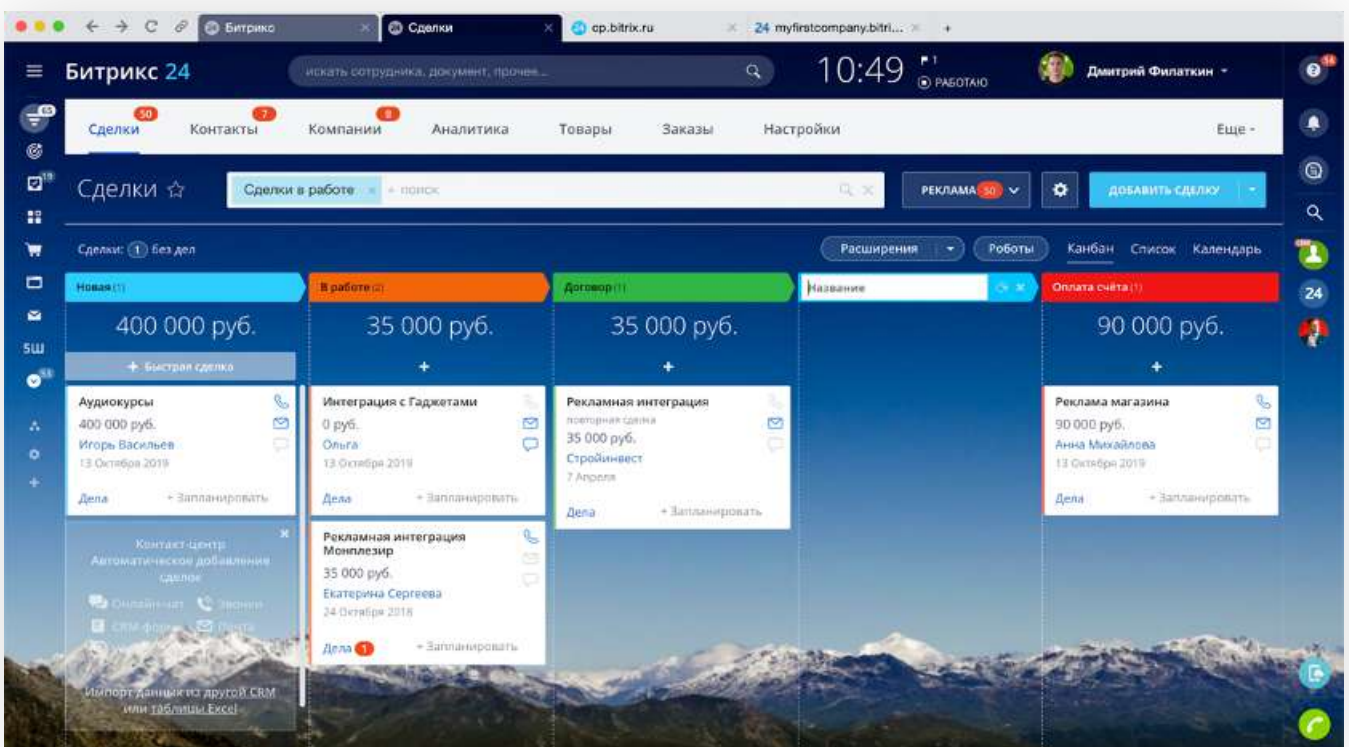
Битрикс | Сделки | cp.bitrix.ru | 24 myfirstcompany.bitri...

Битрикс 24

искать сотрудника, документ, прочее...

10:49 РАБОТАЮ

Дмитрий Филаткин

16

65

19

5Ш

53

50 Сделки
7 Контакты
8 Компании
Аналитика
Товары
Заказы
Настройки
Еще

Сделки ☆

Сделки в работе × + поиск

РЕКЛАМА 50

ДОБАВИТЬ СДЕЛКУ

Сделки: 1 без дел

Расширения

Роботы

Канбан Список Календарь

24

Новая (1)

400 000 руб.

+ Быстрая сделка

Аудиокурсы
400 000 руб.
Игорь Васильев
13 Октября 2019
Дела + Запланировать

Контакт-центр
Автоматическое добавление сделок
Онлайн-чат Звонки
CRM-формы Почта

Импорт данных из другой CRM или таблицы Excel

В работе (2)

35 000 руб.

+

Интеграция с Гаджетами
0 руб.
Ольга
13 Октября 2019
Дела + Запланировать

Рекламная интеграция Монплезир
35 000 руб.
Екатерина Сергеева
24 Октября 2018
Дела 1 + Запланировать

Договор (1)

35 000 руб.

+

Рекламная интеграция
повторная сделка
35 000 руб.
Стройинвест
7 Апреля
Дела + Запланировать

Название

Оплата счёта (1)

90 000 руб.

+

Реклама магазина
90 000 руб.
Анна Михайлова
13 Октября 2019
Дела + Запланировать